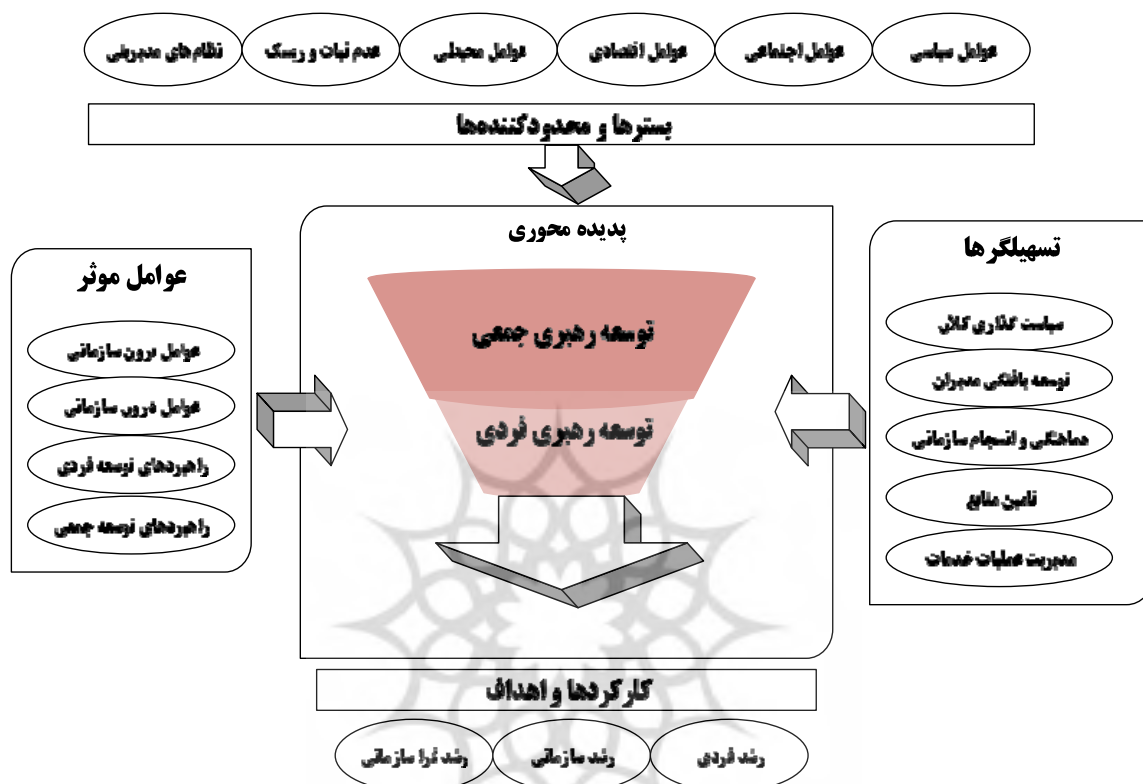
عوامل سیاسی
عوامل اجتماعی
عوامل اقتصادی
عوامل محیطی
عدم ثبات و ریسک
نظام‌های مدیریتی

بسترها و محدودکننده‌ها

پدیده محوری

تسهیلگرها

سیاست گذاری کلان
توسعه یافتگی مدیران
هماهنگی و انسجام سازمانی
تامین منابع
مدیریت عملیات خدمات

عوامل موثر

عوامل برون سازمانی
عوامل درون سازمانی
راهبردهای توسعه فردی
راهبردهای توسعه جمعی

توسعه رهبری جمعی
توسعه رهبری فردی

کارکردها و اهداف

رشد فردی
رشد سازمانی
رشد فرا سازمانی